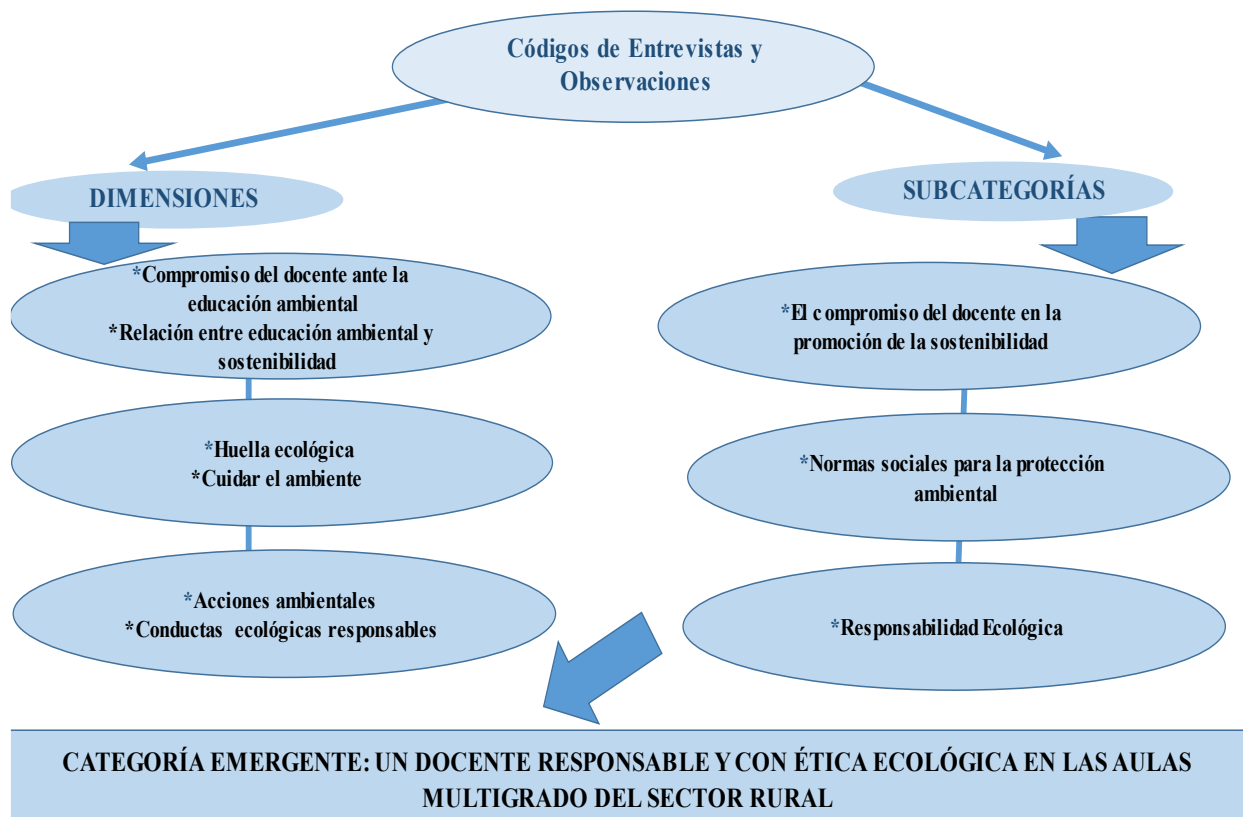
Códigos de Entrevistas y Observaciones

DIMENSIONES

SUBCATEGORÍAS

*Compromiso del docente ante la educación ambiental
*Relación entre educación ambiental y sostenibilidad

*Huella ecológica
*Cuidar el ambiente

*Acciones ambientales
*Conductas ecológicas responsables

*El compromiso del docente en la promoción de la sostenibilidad

*Normas sociales para la protección ambiental

*Responsabilidad Ecológica

CATEGORÍA EMERGENTE: UN DOCENTE RESPONSABLE Y CON ÉTICA ECOLÓGICA EN LAS AULAS MULTIGRADO DEL SECTOR RURAL